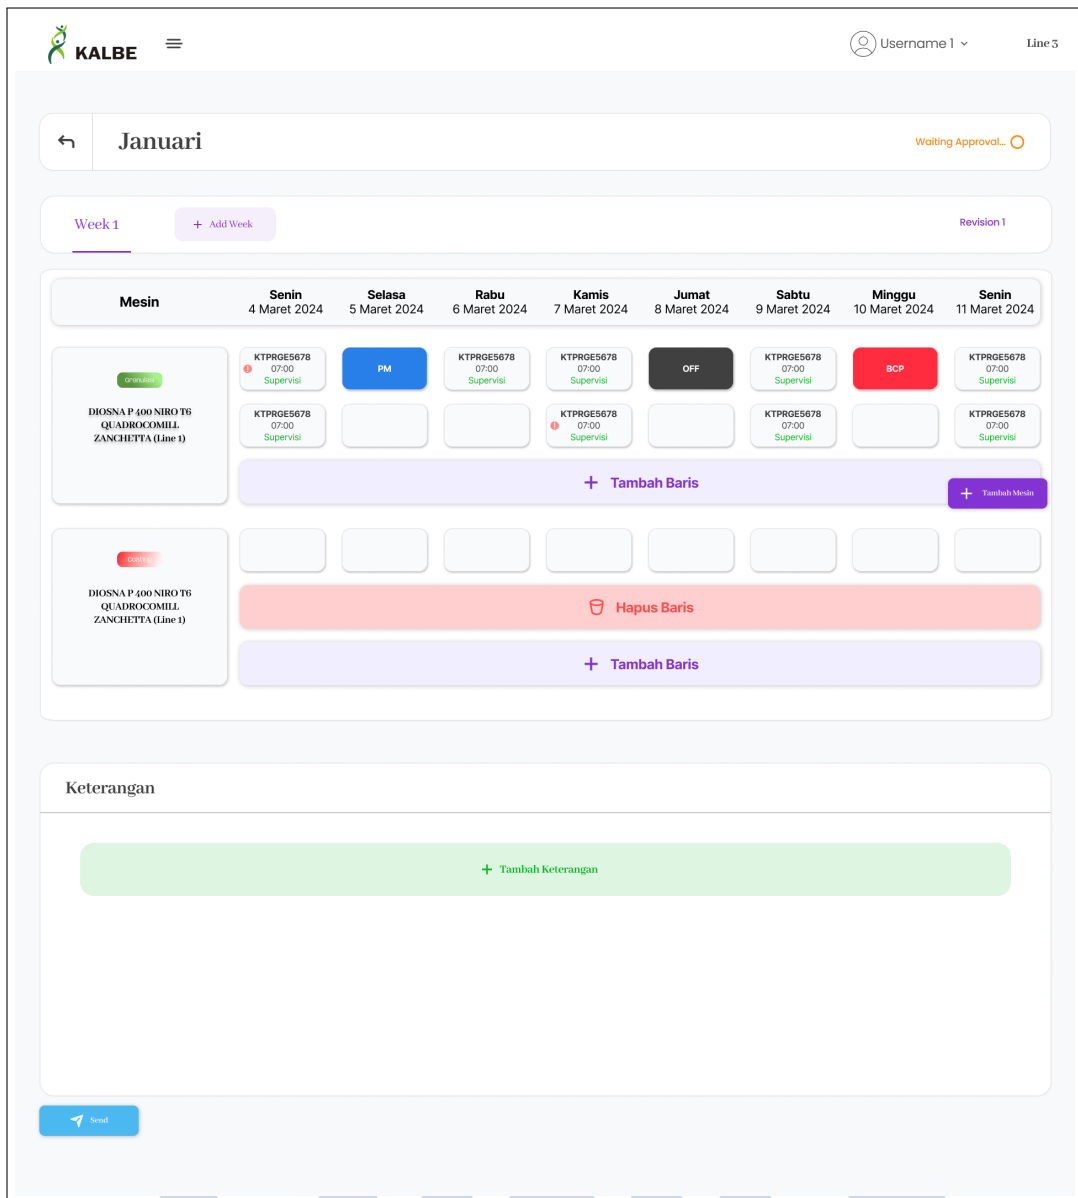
KALBE

Username 1

Line 3

Januari

Waiting Approval...

Week 1

+ Add Week

Revision 1

| Mesin | Senin 4 Maret 2024 | Selasa 5 Maret 2024 | Rabu 6 Maret 2024 | Kamis 7 Maret 2024 | Jumat 8 Maret 2024 | Sabtu 9 Maret 2024 | Minggu 10 Maret 2024 | Senin 11 Maret 2024 |
|---|---|---|---|---|---|---|---|---|
| Granulasi DIOSNA P 400 NIRO T6 QUADROCOMILL ZANCHETTA (Line 1) | KTPRGE5678 07:00 Supervisi | PM | KTPRGE5678 07:00 Supervisi | KTPRGE5678 07:00 Supervisi | OFF | KTPRGE5678 07:00 Supervisi | BCP | KTPRGE5678 07:00 Supervisi |
| | KTPRGE5678 07:00 Supervisi | | | KTPRGE5678 07:00 Supervisi | | KTPRGE5678 07:00 Supervisi | | KTPRGE5678 07:00 Supervisi |
| Coating DIOSNA P 400 NIRO T6 QUADROCOMILL ZANCHETTA (Line 1) | | | | | | | | |

+ Tambah Baris

+ Tambah Mesin

Hapus Baris

+ Tambah Baris

Keterangan

+ Tambah Keterangan

Send